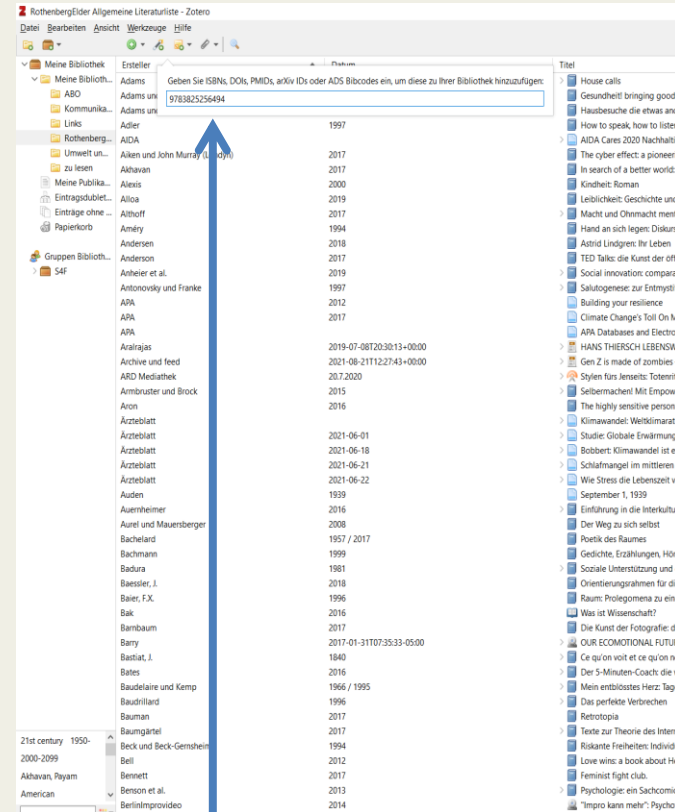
RothenbergElder Allgemeine Literaturliste - Zotero

Datei Bearbeiten Ansicht Werkzeuge Hilfe

Meine Bibliothek
Meine Biblioth...
ABO
Kommunika...
Links
Rothenberg...
Umwelt un...
zu lesen
Meine Publika...
Eintragsdublet...
Einträge ohne ...
Papierkorb

Gruppen Biblioth...
S4F

21st century 1950-
2000-2099
Akhavan, Payam
American

Geben Sie ISBNs, DOIs, PMIDs, arXiv IDs oder ADS Bibcodes ein, um diese zu Ihrer Bibliothek hinzuzufügen:
9783825256494

| Ersteller | Datum | Titel |
|---|---|---|
| Adams | | House calls |
| Adams und | | Gesundheit! bringing good |
| Adams und | | Hausbesuche die etwas and |
| Adler | 1997 | How to speak, how to lister |
| AIDA | | AIDA Cares 2020 Nachhalti |
| Aiken und John Murray (L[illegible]) | 2017 | The cyber effect: a pioneer |
| Akhavan | 2017 | In search of a better world: |
| Alexis | 2000 | Kindheit: Roman |
| Alloa | 2019 | Leiblichkeit: Geschichte und |
| Althoff | 2017 | Macht und Ohnmacht ment |
| Améry | 1994 | Hand an sich legen: Diskurs |
| Andersen | 2018 | Astrid Lindgren: Ihr Leben |
| Anderson | 2017 | TED Talks: die Kunst der öff |
| Anheier et al. | 2019 | Social innovation: compara |
| Antonovsky und Franke | 1997 | Salutogenese: zur Entmysti |
| APA | 2012 | Building your resilience |
| APA | 2017 | Climate Change's Toll On M |
| APA | | APA Databases and Electro |
| Aralrajas | 2019-07-08T20:30:13+00:00 | HANS THIERSCH LEBENSW |
| Archive und feed | 2021-08-21T12:27:43+00:00 | Gen Z is made of zombies |
| ARD Mediathek | 20.7.2020 | Stylen fürs Jenseits: Totenri |
| Armbruster und Brock | 2015 | Selbermachen! Mit Empow |
| Aron | 2016 | The highly sensitive person |
| Ärzteblatt | | Klimawandel: Weltklimarat |
| Ärzteblatt | 2021-06-01 | Studie: Globale Erwärmung |
| Ärzteblatt | 2021-06-18 | Bobbert: Klimawandel ist e |
| Ärzteblatt | 2021-06-21 | Schlafmangel im mittleren |
| Ärzteblatt | 2021-06-22 | Wie Stress die Lebenszeit v |
| Auden | 1939 | September 1, 1939 |
| Auernheimer | 2016 | Einführung in die Interkultu |
| Aurel und Mauersberger | 2008 | Der Weg zu sich selbst |
| Bachelard | 1957 / 2017 | Poetik des Raumes |
| Bachmann | 1999 | Gedichte, Erzählungen, Hör |
| Badura | 1981 | Soziale Unterstützung und |
| Baessler, J. | 2018 | Orientierungsrahmen für di |
| Baier, F.X. | 1996 | Raum: Prolegomena zu ein |
| Bak | 2016 | Was ist Wissenschaft? |
| Barnbaum | 2017 | Die Kunst der Fotografie: d |
| Barry | 2017-01-31T07:35:33-05:00 | OUR ECOMOTIONAL FUTU |
| Bastiat, J. | 1840 | Ce qu'on voit et ce qu'on n |
| Bates | 2016 | Der 5-Minuten-Coach: die |
| Baudelaire und Kemp | 1966 / 1995 | Mein entblösstes Herz: Tag |
| Baudrillard | 1996 | Das perfekte Verbrechen |
| Bauman | 2017 | Retrotopia |
| Baumgärtel | 2017 | Texte zur Theorie des Inter |
| Beck und Beck-Gernsheim | 1994 | Riskante Freiheiten: Individ |
| Bell | 2012 | Love wins: a book about H |
| Bennett | 2017 | Feminist fight club. |
| Benson et al. | 2013 | Psychologie: ein Sachcomic |
| BerlinImprovideo | 2014 | "Impro kann mehr": Psycho |